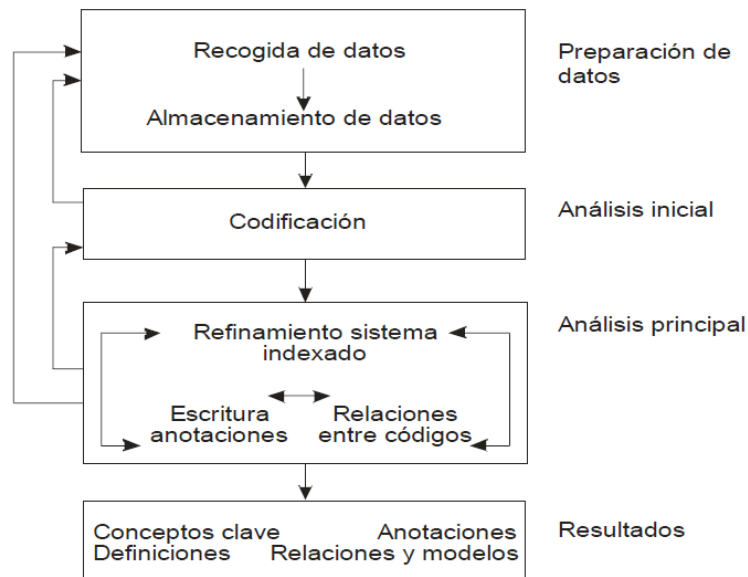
Recogida de datos

Almacenamiento de datos

Preparación de datos

Codificación

Análisis inicial

Refinamiento sistema indexado

Análisis principal

Escritura anotaciones

Relaciones entre códigos

Conceptos clave

Anotaciones

Definiciones

Relaciones y modelos

Resultados